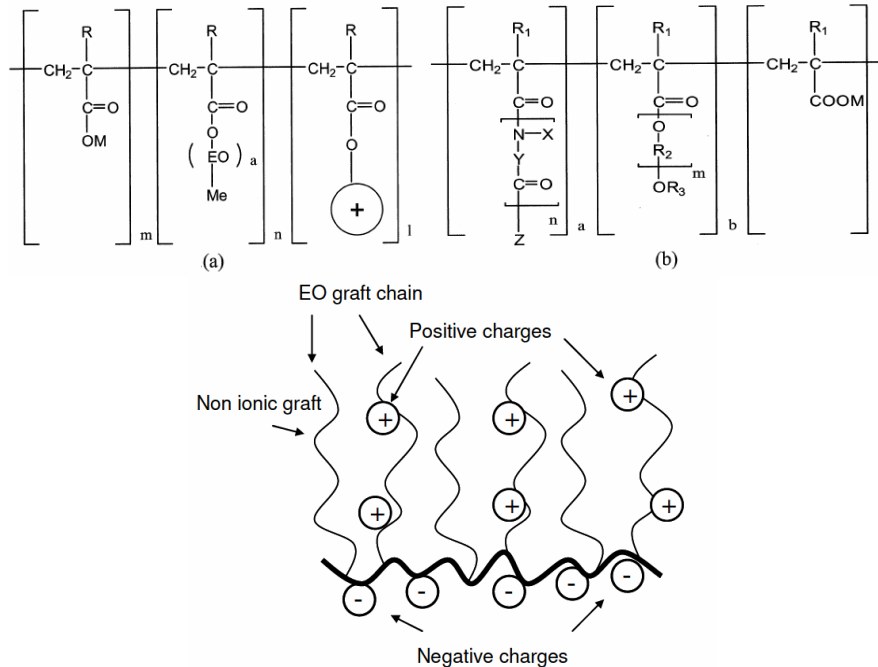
R
$CH_2$–C
C=O
OM
m

R
$CH_2$–C
C=O
O
( EO )$_a$
Me
n

R
$CH_2$–C
C=O
O
+
l

(a)

$R_1$
$CH_2$–C
C=O
N–X
Y
C=O
n
Z
a

$R_1$
$CH_2$–C
C=O
O
$R_2$
$OR_3$
m
b

$R_1$
$CH_2$–C
COOM

(b)

EO graft chain
Positive charges
Non ionic graft
+
+
+
+
+
+
-
-
-
-
-
Negative charges